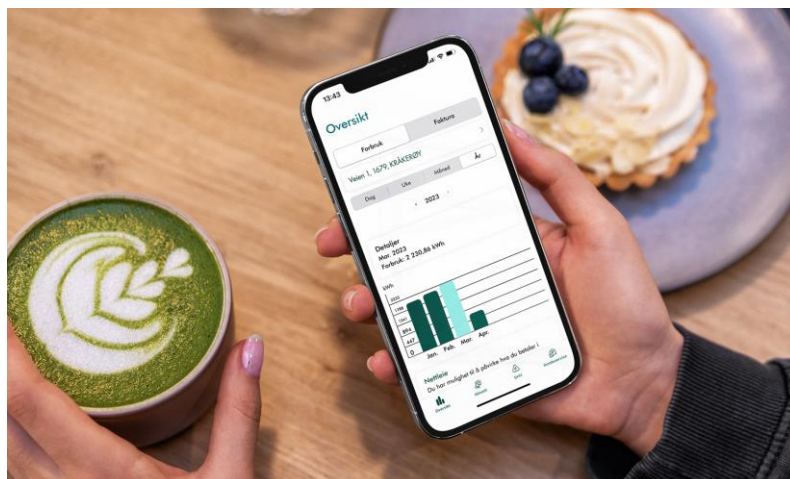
13:43

Oversikt

Forbruk

Faktura

Veien 1, 1679, KRÅKERØY

Dag

Uke

Måned

År

2023

Detaljer

Mar. 2023

Forbruk: 2 230,86 kWh

kWh

Jan.

Feb.

Mar.

Apr.

Nettleie

Du har muligheter til å påvirke hva du betaler i

Oversikt